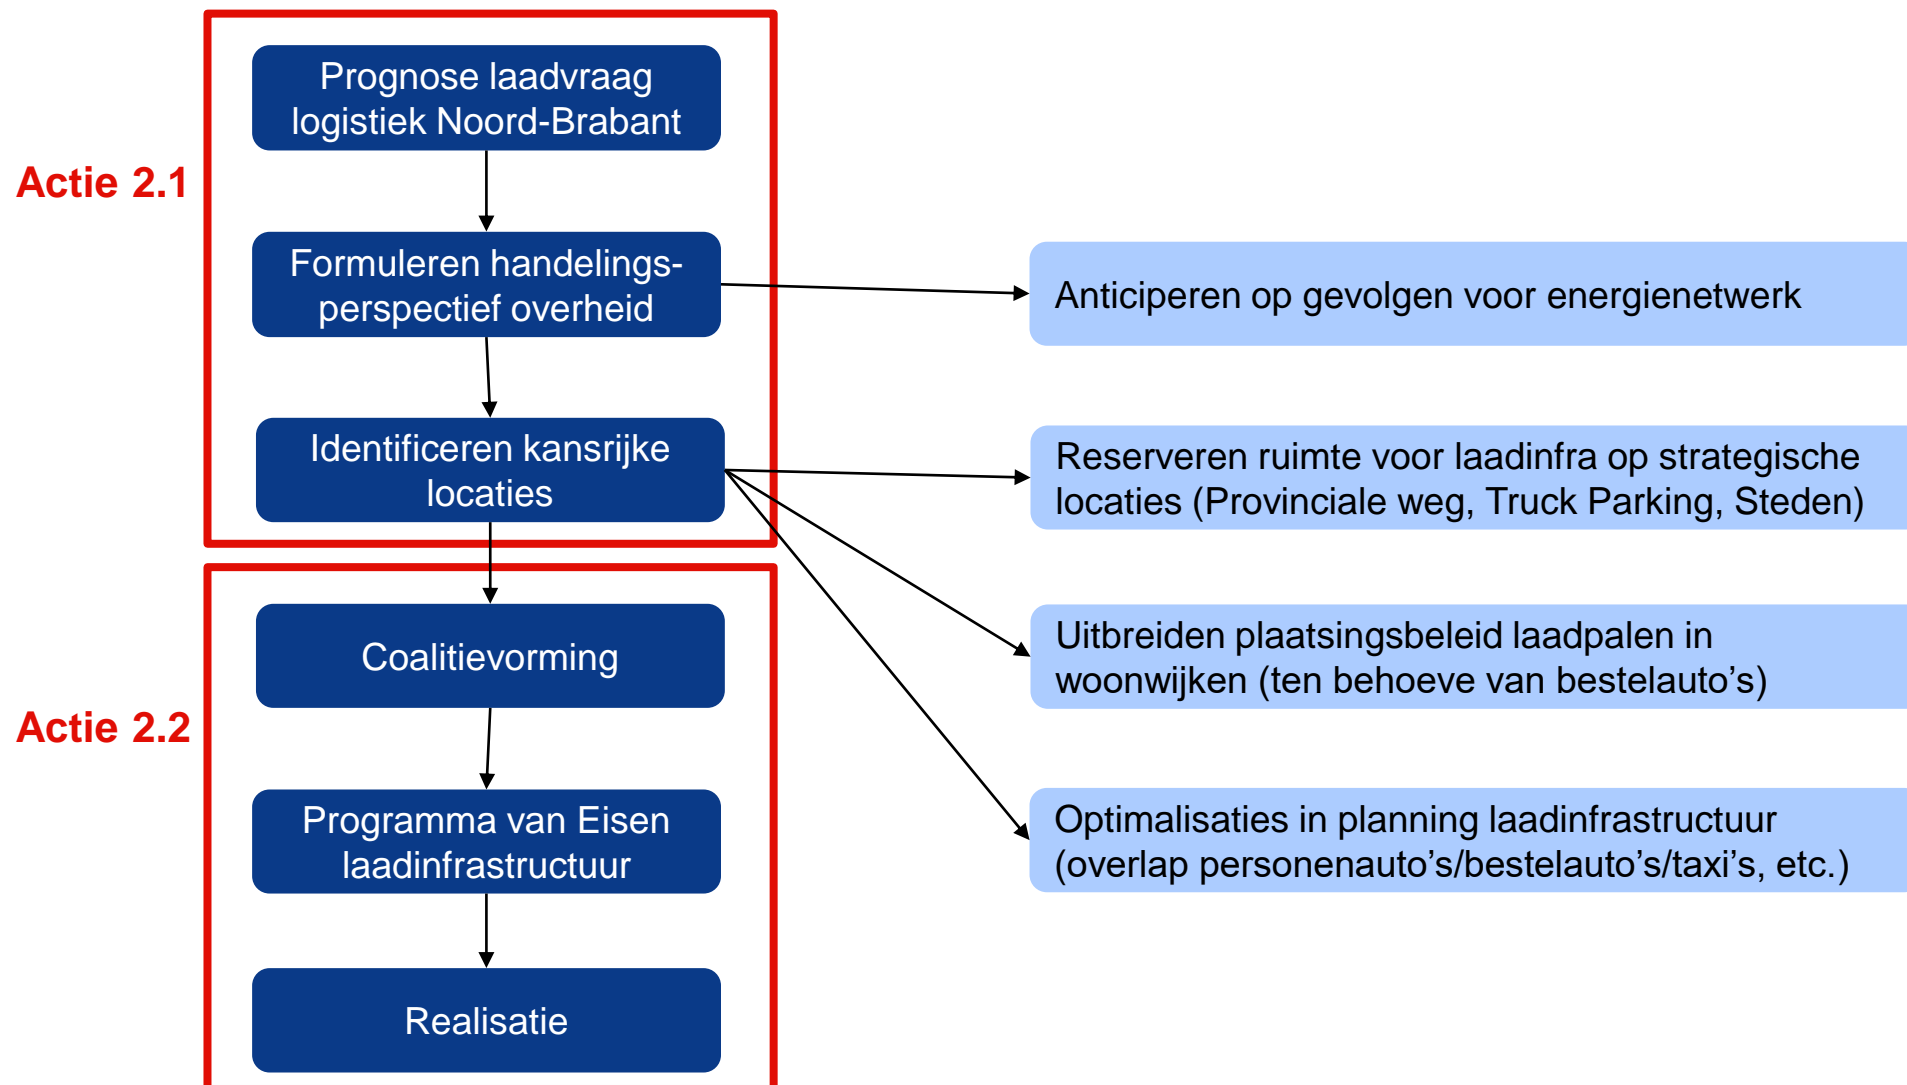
Actie 2.1

Prognose laadvraag logistiek Noord-Brabant

Formuleren handelingsperspectief overheid

Identificeren kansrijke locaties

Actie 2.2

Coalitievorming

Programma van Eisen laadinfrastructuur

Realisatie

Anticiperen op gevolgen voor energienetwerk

Reserveren ruimte voor laadinfra op strategische locaties (Provinciale weg, Truck Parking, Steden)

Uitbreiden plaatsingsbeleid laadpalen in woonwijken (ten behoeve van bestelauto's)

Optimalisaties in planning laadinfrastructuur (overlap personenauto's/bestelauto's/taxi's, etc.)